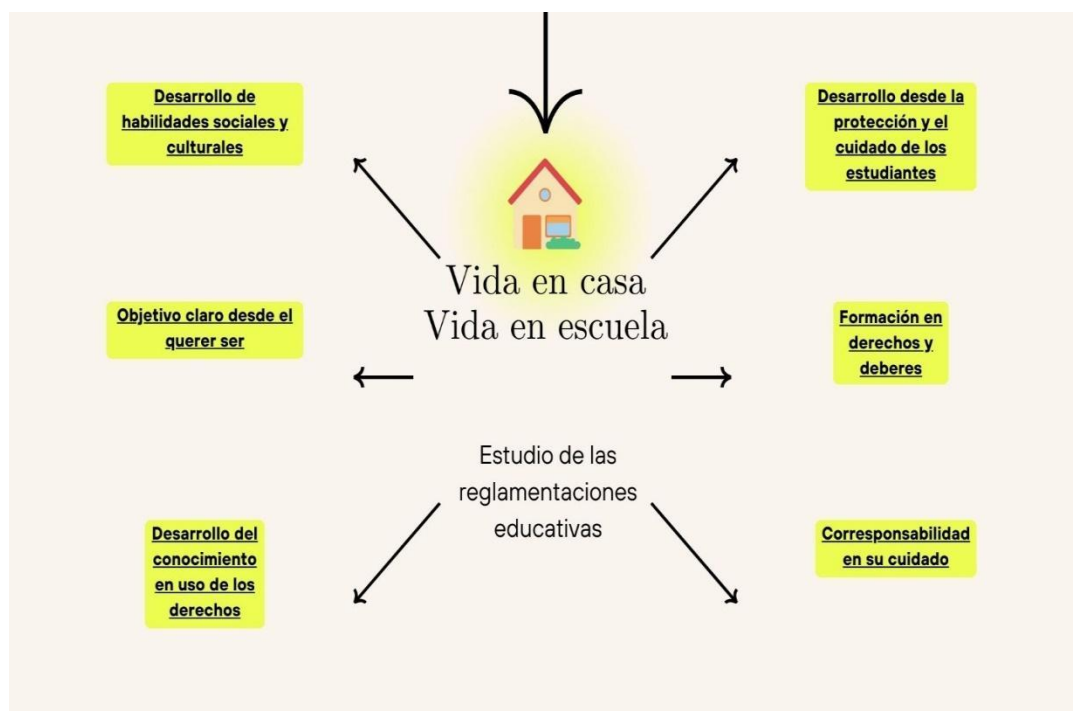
Desarrollo de habilidades sociales y culturales

Desarrollo desde la protección y el cuidado de los estudiantes

Vida en casa
Vida en escuela

Objetivo claro desde el querer ser

Formación en derechos y deberes

Estudio de las reglamentaciones educativas

Desarrollo del conocimiento en uso de los derechos

Corresponsabilidad en su cuidado